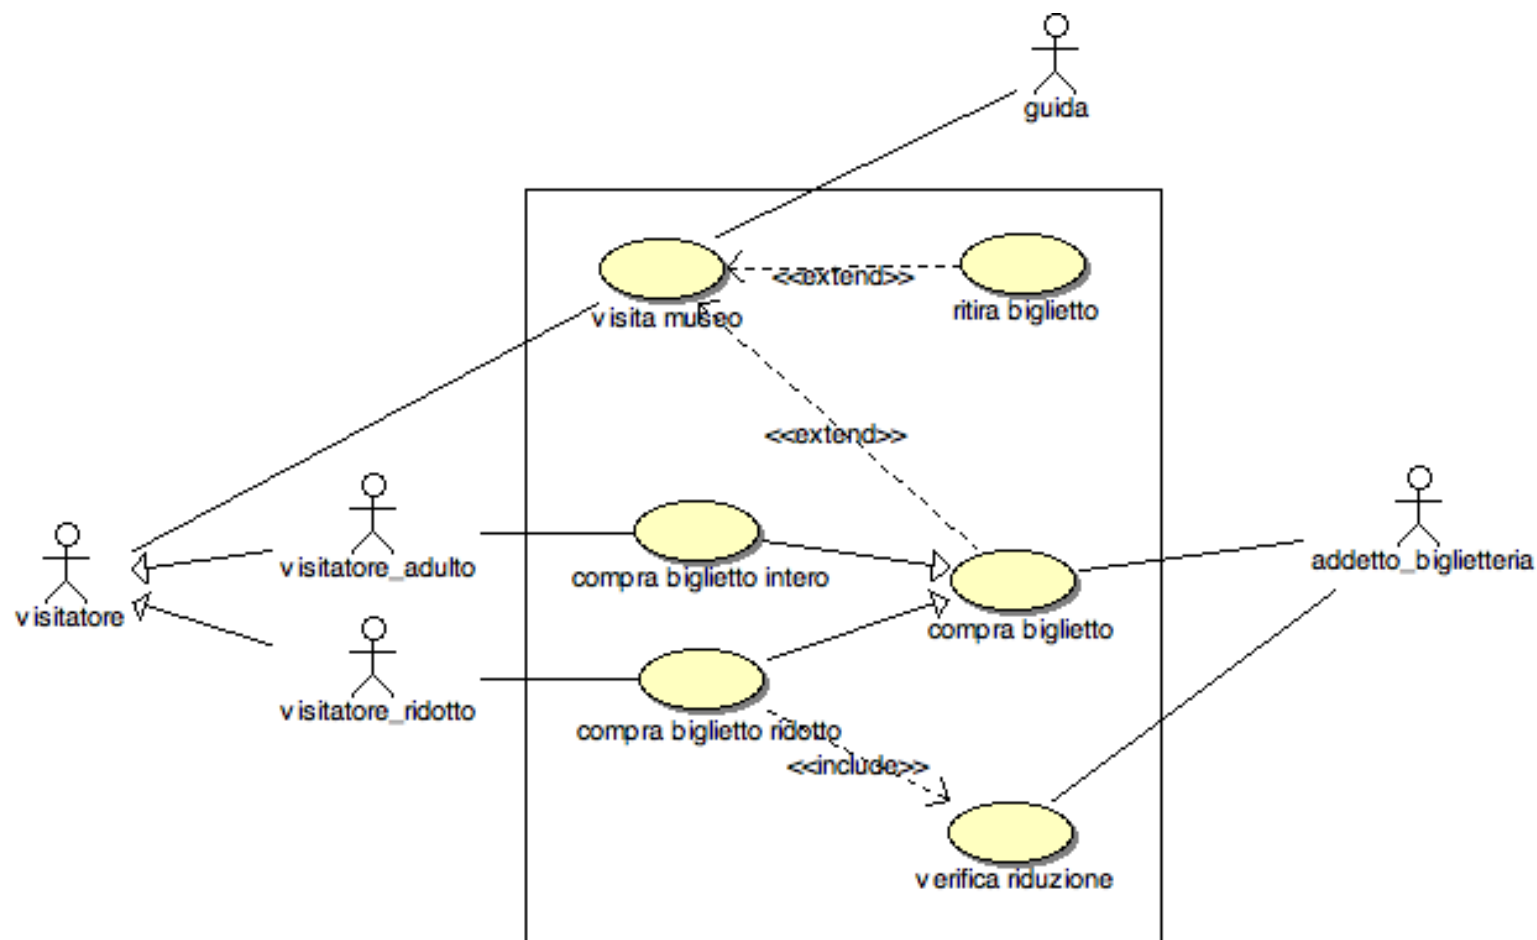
guida

visita museo

<<extend>>

ritira biglietto

<<extend>>

visitatore

visitatore_adulto

visitatore_ridotto

compra biglietto intero

compra biglietto

addetto_biglietteria

compra biglietto ridotto

<<include>>

verifica riduzione